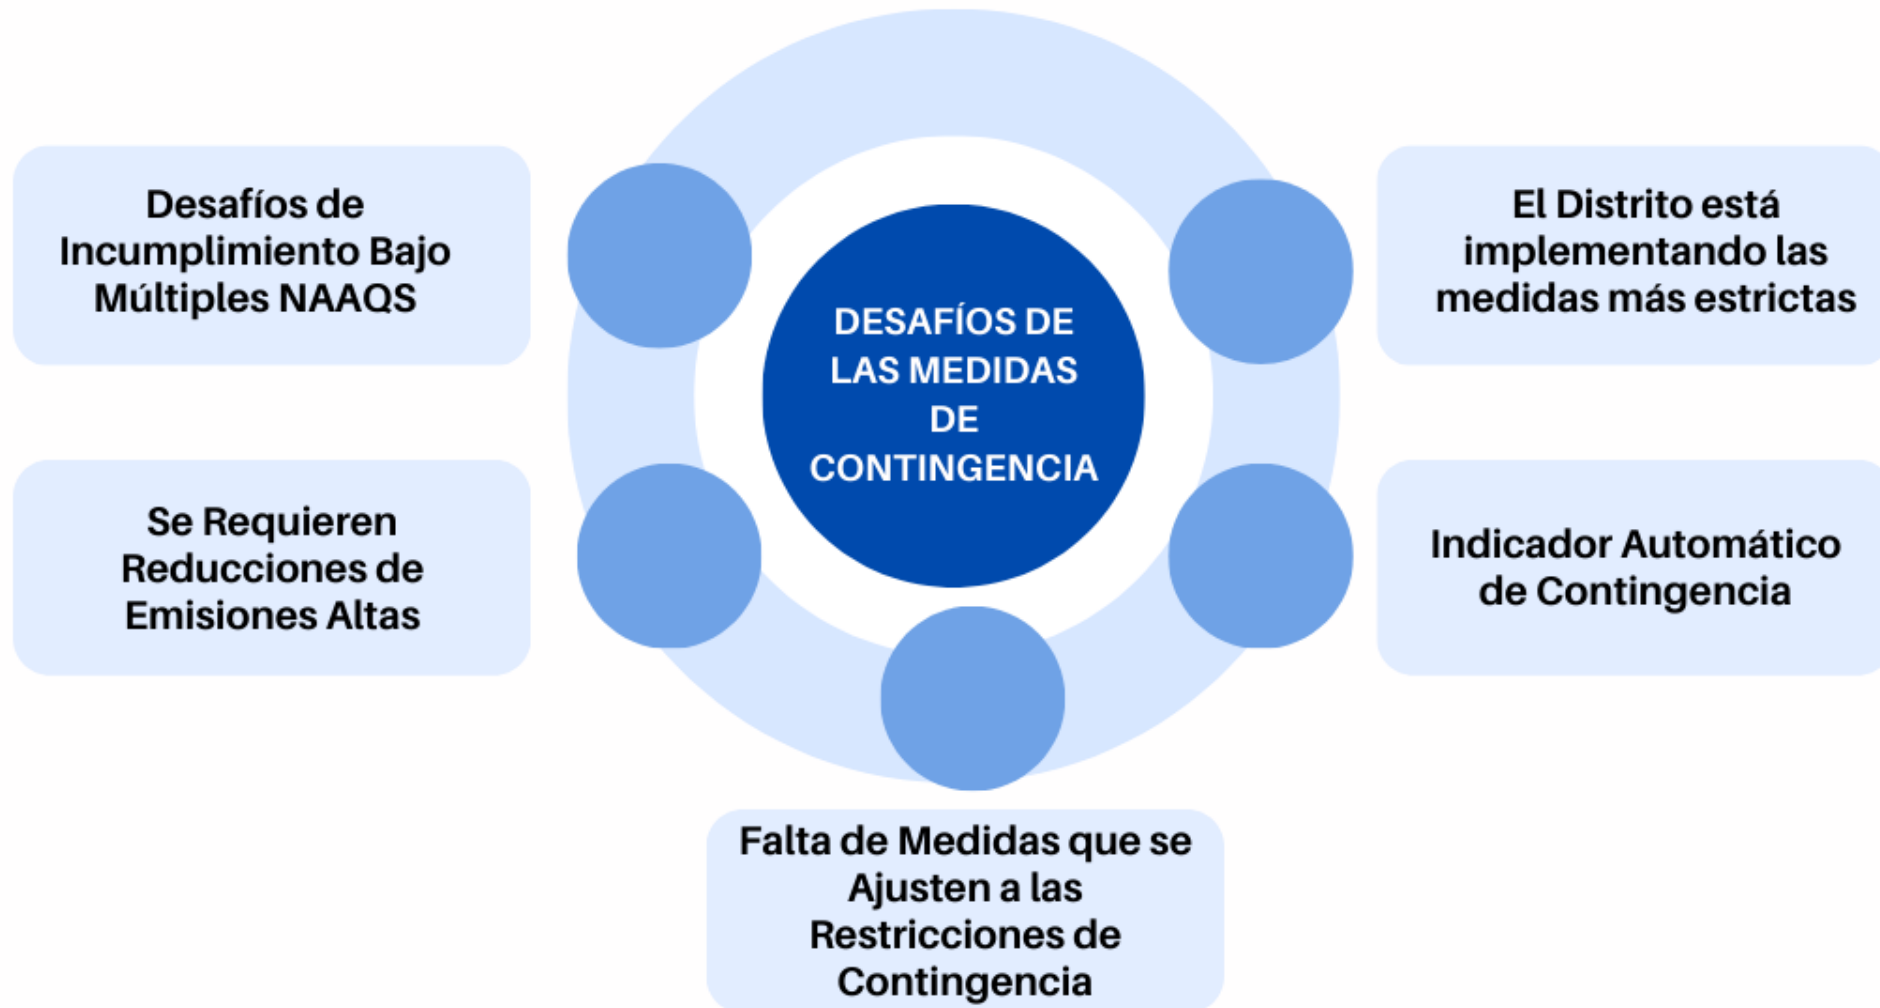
DESAFÍOS DE LAS MEDIDAS DE CONTINGENCIA

Desafíos de Incumplimiento Bajo Múltiples NAAQS

El Distrito está implementando las medidas más estrictas

Se Requieren Reducciones de Emisiones Altas

Indicador Automático de Contingencia

Falta de Medidas que se Ajusten a las Restricciones de Contingencia